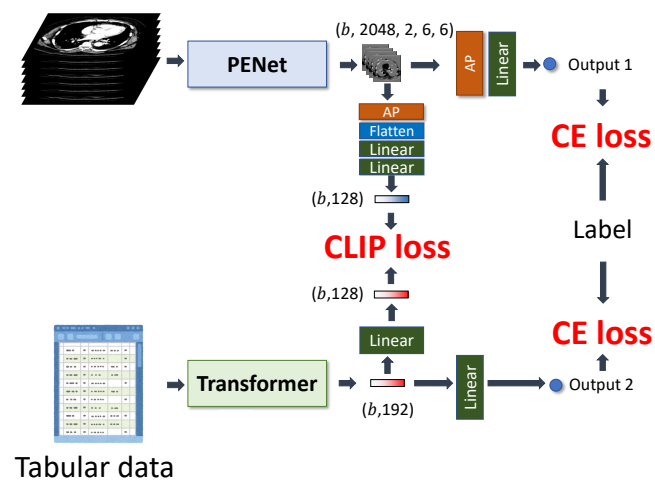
PENet

($b$, 2048, 2, 6, 6)

AP

Linear

Output 1

AP

Flatten

Linear

Linear

($b$,128)

CE loss

Label

CLIP loss

($b$,128)

Linear

CE loss

Transformer

Linear

Output 2

($b$,192)

Tabular data